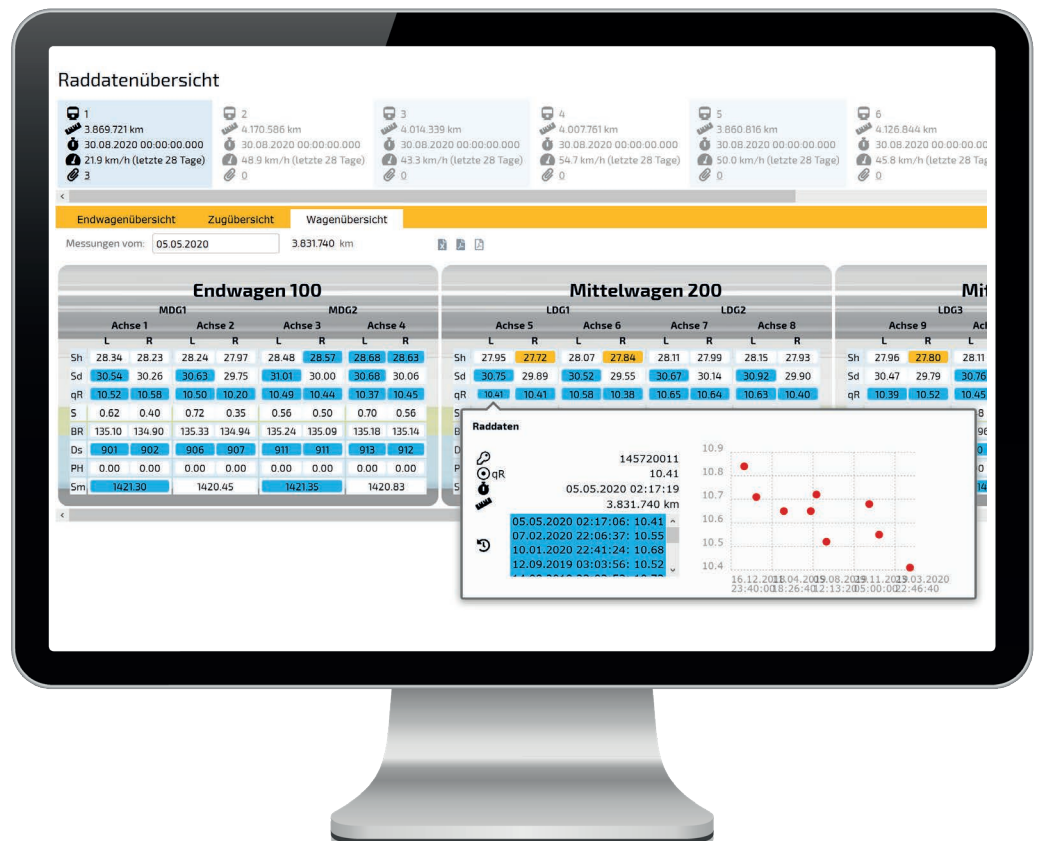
Raddatenübersicht

1
3.869.721 km
30.08.2020 00:00:00.000
21.9 km/h (letzte 28 Tage)
3

2
4.170.586 km
30.08.2020 00:00:00.000
48.9 km/h (letzte 28 Tage)
0

3
4.014.339 km
30.08.2020 00:00:00.000
43.3 km/h (letzte 28 Tage)
0

4
4.007.761 km
30.08.2020 00:00:00.000
54.7 km/h (letzte 28 Tage)
0

5
3.860.816 km
30.08.2020 00:00:00.000
50.0 km/h (letzte 28 Tage)
0

6
4.126.844 km
30.08.2020 00:00:00.000
45.8 km/h (letzte 28 Tage
0

Endwagenübersicht Zugübersicht Wagenübersicht

Messungen vom: 05.05.2020 3.831.740 km

Endwagen 100

| | MDG1 | | | | MDG2 | | | |
|---|---|---|---|---|---|---|---|---|
| | Achse 1 | | Achse 2 | | Achse 3 | | Achse 4 | |
| | L | R | L | R | L | R | L | R |
| Sh | 28.34 | 28.23 | 28.24 | 27.97 | 28.48 | 28.57 | 28.68 | 28.63 |
| Sd | 30.54 | 30.26 | 30.63 | 29.75 | 31.01 | 30.00 | 30.68 | 30.06 |
| qR | 10.52 | 10.58 | 10.50 | 10.20 | 10.49 | 10.44 | 10.37 | 10.45 |
| S | 0.62 | 0.40 | 0.72 | 0.35 | 0.56 | 0.50 | 0.70 | 0.56 |
| BR | 135.10 | 134.90 | 135.33 | 134.94 | 135.24 | 135.09 | 135.18 | 135.14 |
| Ds | 901 | 902 | 906 | 907 | 911 | 911 | 913 | 912 |
| PH | 0.00 | 0.00 | 0.00 | 0.00 | 0.00 | 0.00 | 0.00 | 0.00 |
| Sm | 1421.30 | | 1420.45 | | 1421.35 | | 1420.83 | |

Mittelwagen 200

| | LDG1 | | | | LDG2 | | | |
|---|---|---|---|---|---|---|---|---|
| | Achse 5 | | Achse 6 | | Achse 7 | | Achse 8 | |
| | L | R | L | R | L | R | L | R |
| Sh | 27.95 | 27.72 | 28.07 | 27.84 | 28.11 | 27.99 | 28.15 | 27.93 |
| Sd | 30.75 | 29.89 | 30.52 | 29.55 | 30.67 | 30.14 | 30.92 | 29.90 |
| qR | 10.41 | 10.41 | 10.58 | 10.38 | 10.65 | 10.64 | 10.63 | 10.40 |

Mit
LDG3
Achse 9 | Ac
L R L
Sh 27.96 27.80 28.11
Sd 30.47 29.79 30.76
qR 10.39 10.52 10.45

Raddaten
145720011
qR 10.41
05.05.2020 02:17:19
3.831.740 km
05.05.2020 02:17:06: 10.41
07.02.2020 22:06:37: 10.55
10.01.2020 22:41:24: 10.68
12.09.2019 03:03:56: 10.52
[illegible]

10.9
10.8
10.7
10.6
10.5
10.4
16.12.2018 23:40:00
18.04.2019 18:26:40
19.08.2019 12:13:20
19.11.2019 05:00:00
19.03.2020 22:46:40